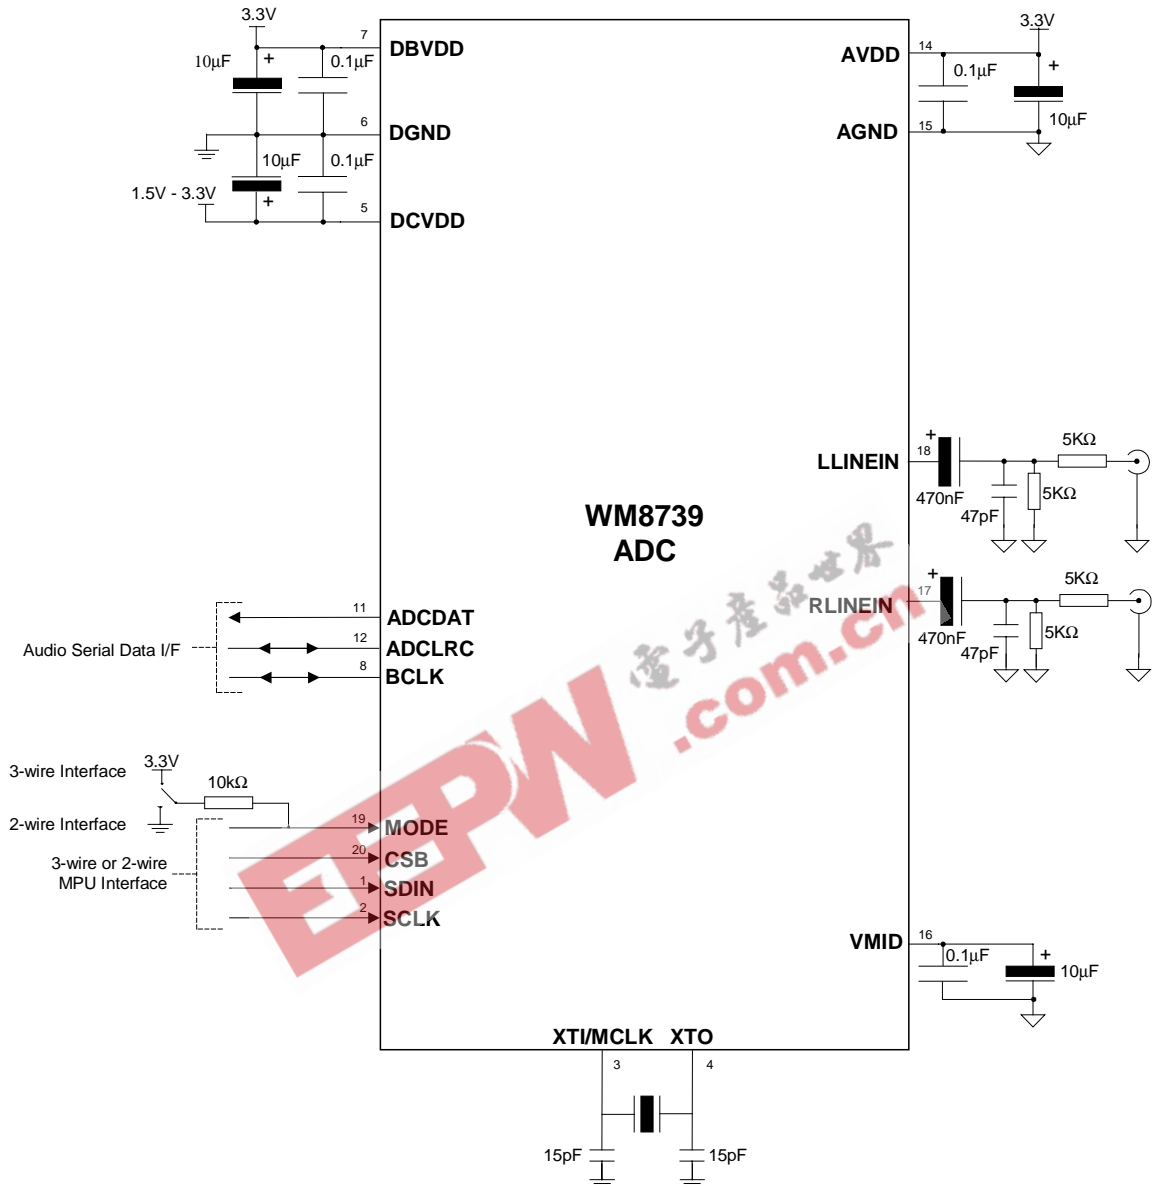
3.3V
10μF
+
0.1μF
7
DBVDD
6
DGND
10μF
0.1μF
1.5V - 3.3V
+
5
DCVDD

3.3V
14
AVDD
0.1μF
+
15
AGND
10μF

+
18
LLINEIN
5KΩ
470nF
5KΩ
47pF

WM8739
ADC

电子产品世界
.com.cn

+
17
RLINEIN
5KΩ
470nF
5KΩ
47pF

11
ADCDAT
Audio Serial Data I/F
12
ADCLRC
8
BCLK

EEPW

3-wire Interface
3.3V
10kΩ
2-wire Interface
19
MODE
3-wire or 2-wire MPU Interface
20
CSB
1
SDIN
2
SCLK

16
VMID
0.1μF
+
10μF

XTI/MCLK
XTO
3
4
15pF
15pF